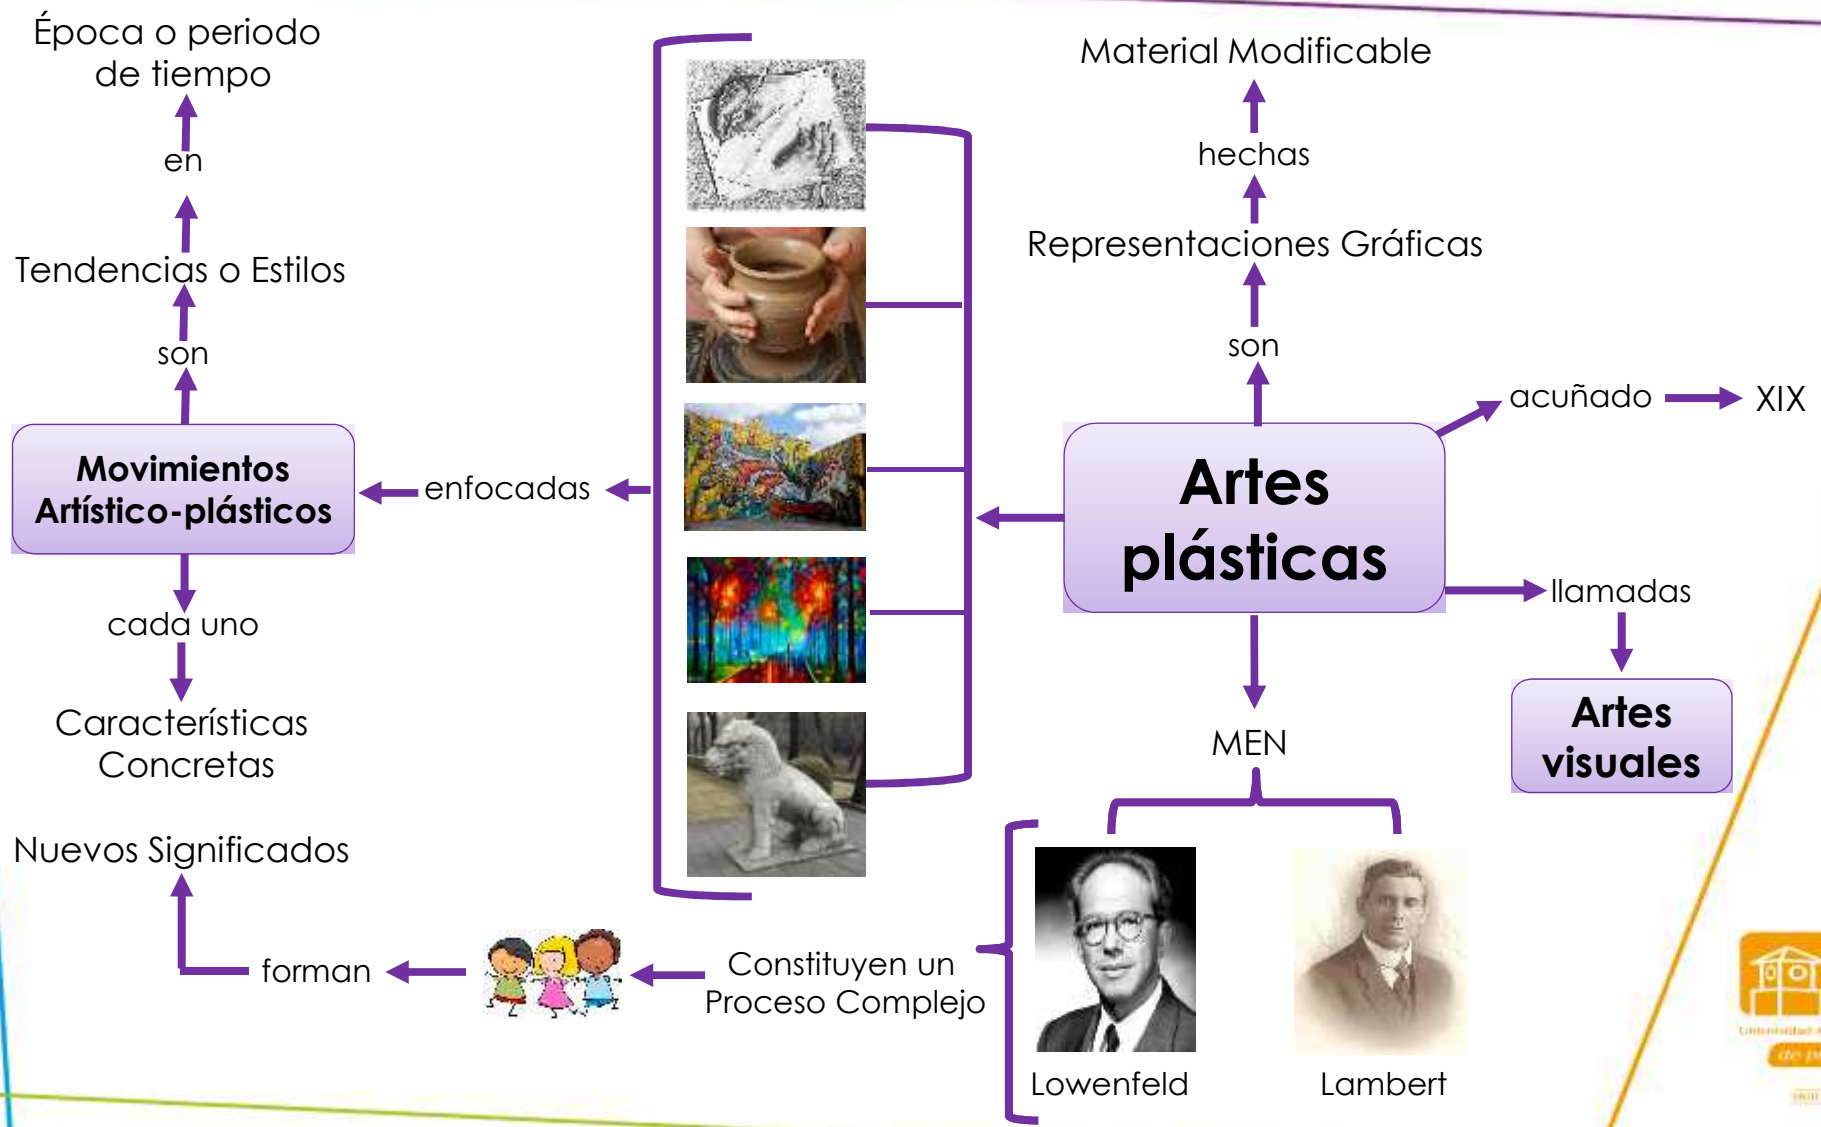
Época o periodo de tiempo

en

Tendencias o Estilos

son

Movimientos Artístico-plásticos

enfocadas

cada uno

Características Concretas

Nuevos Significados

forman

Material Modificable

hechas

Representaciones Gráficas

son

acuñado

XIX

Artes plásticas

llamadas

Artes visuales

MEN

Constituyen un Proceso Complejo

Lowenfeld

Lambert